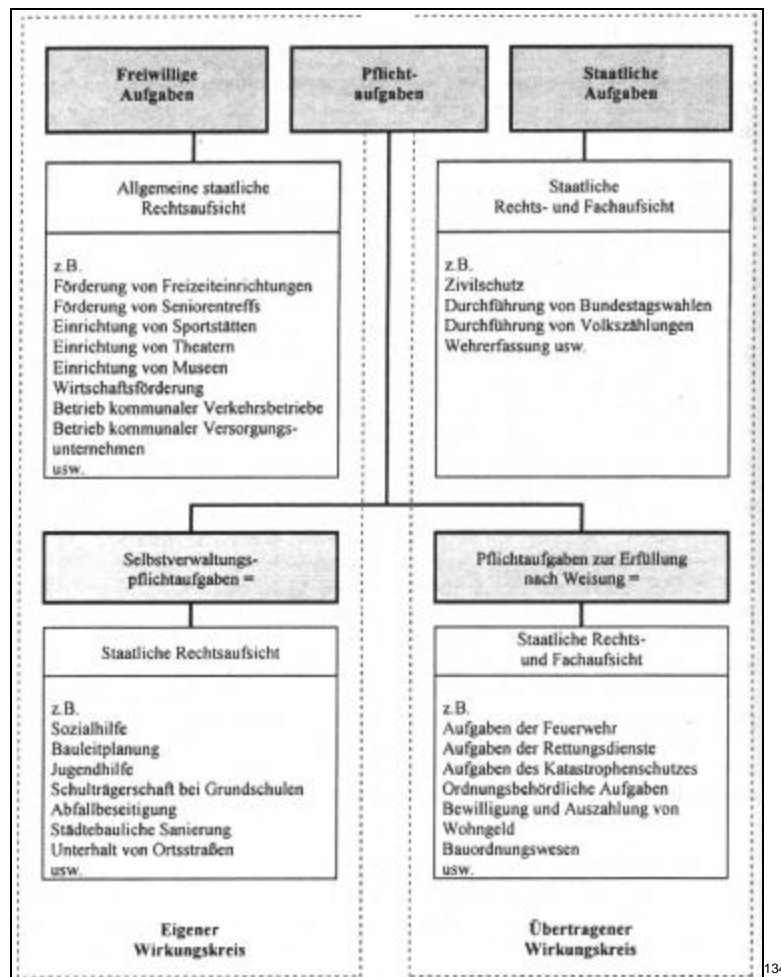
Freiwillige Aufgaben

Pflichtaufgaben

Staatliche Aufgaben

Allgemeine staatliche Rechtsaufsicht

z.B.
Förderung von Freizeiteinrichtungen
Förderung von Seniorentreffs
Einrichtung von Sportstätten
Einrichtung von Theatern
Einrichtung von Museen
Wirtschaftsförderung
Betrieb kommunaler Verkehrsbetriebe
Betrieb kommunaler Versorgungsunternehmen
usw.

Staatliche Rechts- und Fachaufsicht

z.B.
Zivilschutz
Durchführung von Bundestagswahlen
Durchführung von Volkszählungen
Wehrerfassung usw.

Selbstverwaltungspflichtaufgaben =

Staatliche Rechtsaufsicht

z.B.
Sozialhilfe
Bauleitplanung
Jugendhilfe
Schulträgerschaft bei Grundschulen
Abfallbeseitigung
Städtebauliche Sanierung
Unterhalt von Ortsstraßen
usw.

Pflichtaufgaben zur Erfüllung nach Weisung =

Staatliche Rechts- und Fachaufsicht

z.B.
Aufgaben der Feuerwehr
Aufgaben der Rettungsdienste
Aufgaben des Katastrophenschutzes
Ordnungsbehördliche Aufgaben
Bewilligung und Auszahlung von Wohngeld
Bauordnungswesen
usw.

Eigener Wirkungskreis

Übertragener Wirkungskreis

134